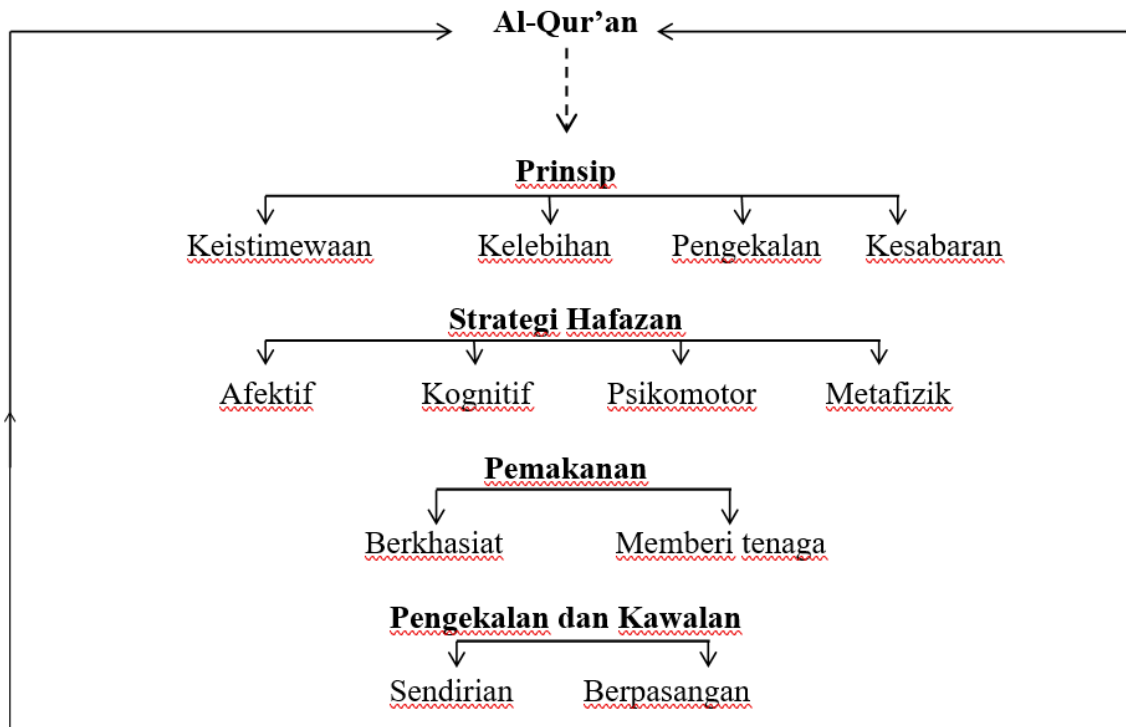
Al-Qur’an

Prinsip

Keistimewaan Kelebihan Pengekalan Kesabaran

Strategi Hafazan

Afektif Kognitif Psikomotor Metafizik

Pemakanan

Berkhasiat Memberi tenaga

Pengekalan dan Kawalan

Sendirian Berpasangan